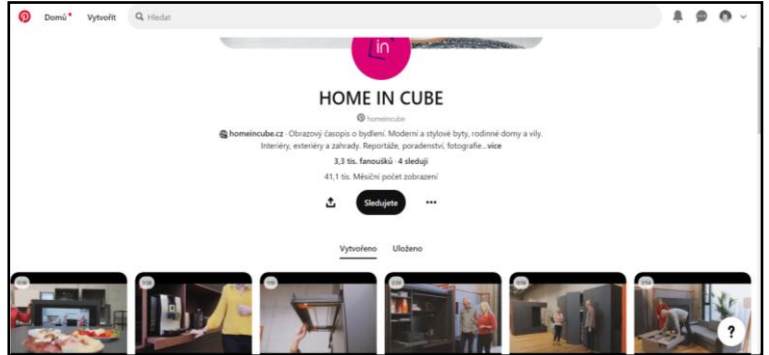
Domů Vytvořit Hledat

in

HOME IN CUBE

homeincube

homeincube.cz · Obrazový časopis o bydlení. Moderní a stylové byty, rodinné domy a vily. Interiéry, exteriéry a zahrady. Reportáže, poradenství, fotografie...více

3,3 tis. fanoušků · 4 sleduji

41,1 tis. Měsíční počet zobrazení

Sledujete

Vytvořeno Uloženo

?